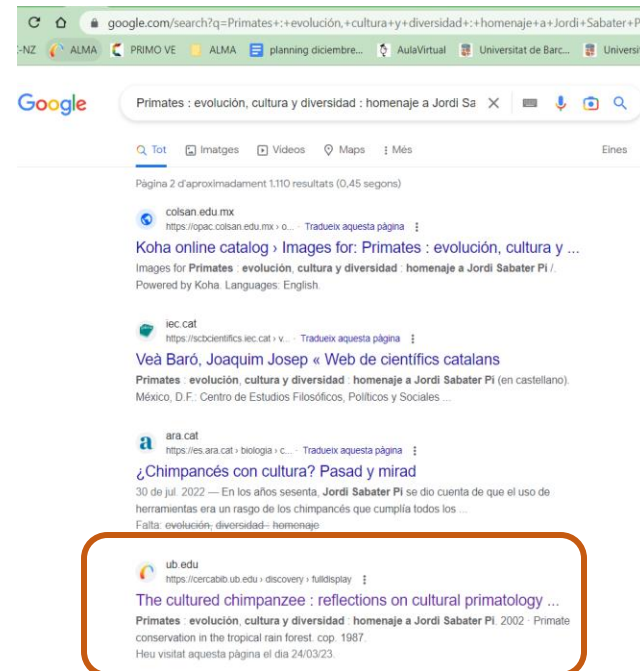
google.com/search?q=Primates+:+evolución,+cultura+y+diversidad+:+homenaje+a+Jordi+Sabater+P

-NZ ALMA PRIMO VE ALMA planning diciembre... AulaVirtual Universitat de Barc... Universi

Google

Primates : evolución, cultura y diversidad : homenaje a Jordi Sa

Tot Imatges Vídeos Maps Més Eines

Pàgina 2 d'aproximadament 1.110 resultats (0,45 segons)

colsan.edu.mx
https://opac.colsan.edu.mx › o... · Tradueix aquesta pàgina

Koha online catalog › Images for: Primates : evolución, cultura y ...

Images for Primates : evolución, cultura y diversidad : homenaje a Jordi Sabater Pi /. Powered by Koha. Languages: English.

iec.cat
https://scbcientifics.iec.cat › v... · Tradueix aquesta pàgina

Veà Baró, Joaquim Josep « Web de científics catalans

Primates : evolución, cultura y diversidad : homenaje a Jordi Sabater Pi (en castellano). México, D.F.: Centro de Estudios Filosóficos, Políticos y Sociales ...

ara.cat
https://es.ara.cat › biologia › c... · Tradueix aquesta pàgina

¿Chimpancés con cultura? Pasad y mirad

30 de jul. 2022 — En los años sesenta, Jordi Sabater Pi se dio cuenta de que el uso de herramientas era un rasgo de los chimpancés que cumplía todos los ...
Falta: evolución, diversidad · homenaje

ub.edu
https://cercabib.ub.edu › discovery › fulldisplay

The cultured chimpanzee : reflections on cultural primatology ...

Primates : evolución, cultura y diversidad : homenaje a Jordi Sabater Pi. 2002 · Primate conservation in the tropical rain forest. cop. 1987.
Heu visitat aquesta pàgina el dia 24/03/23.